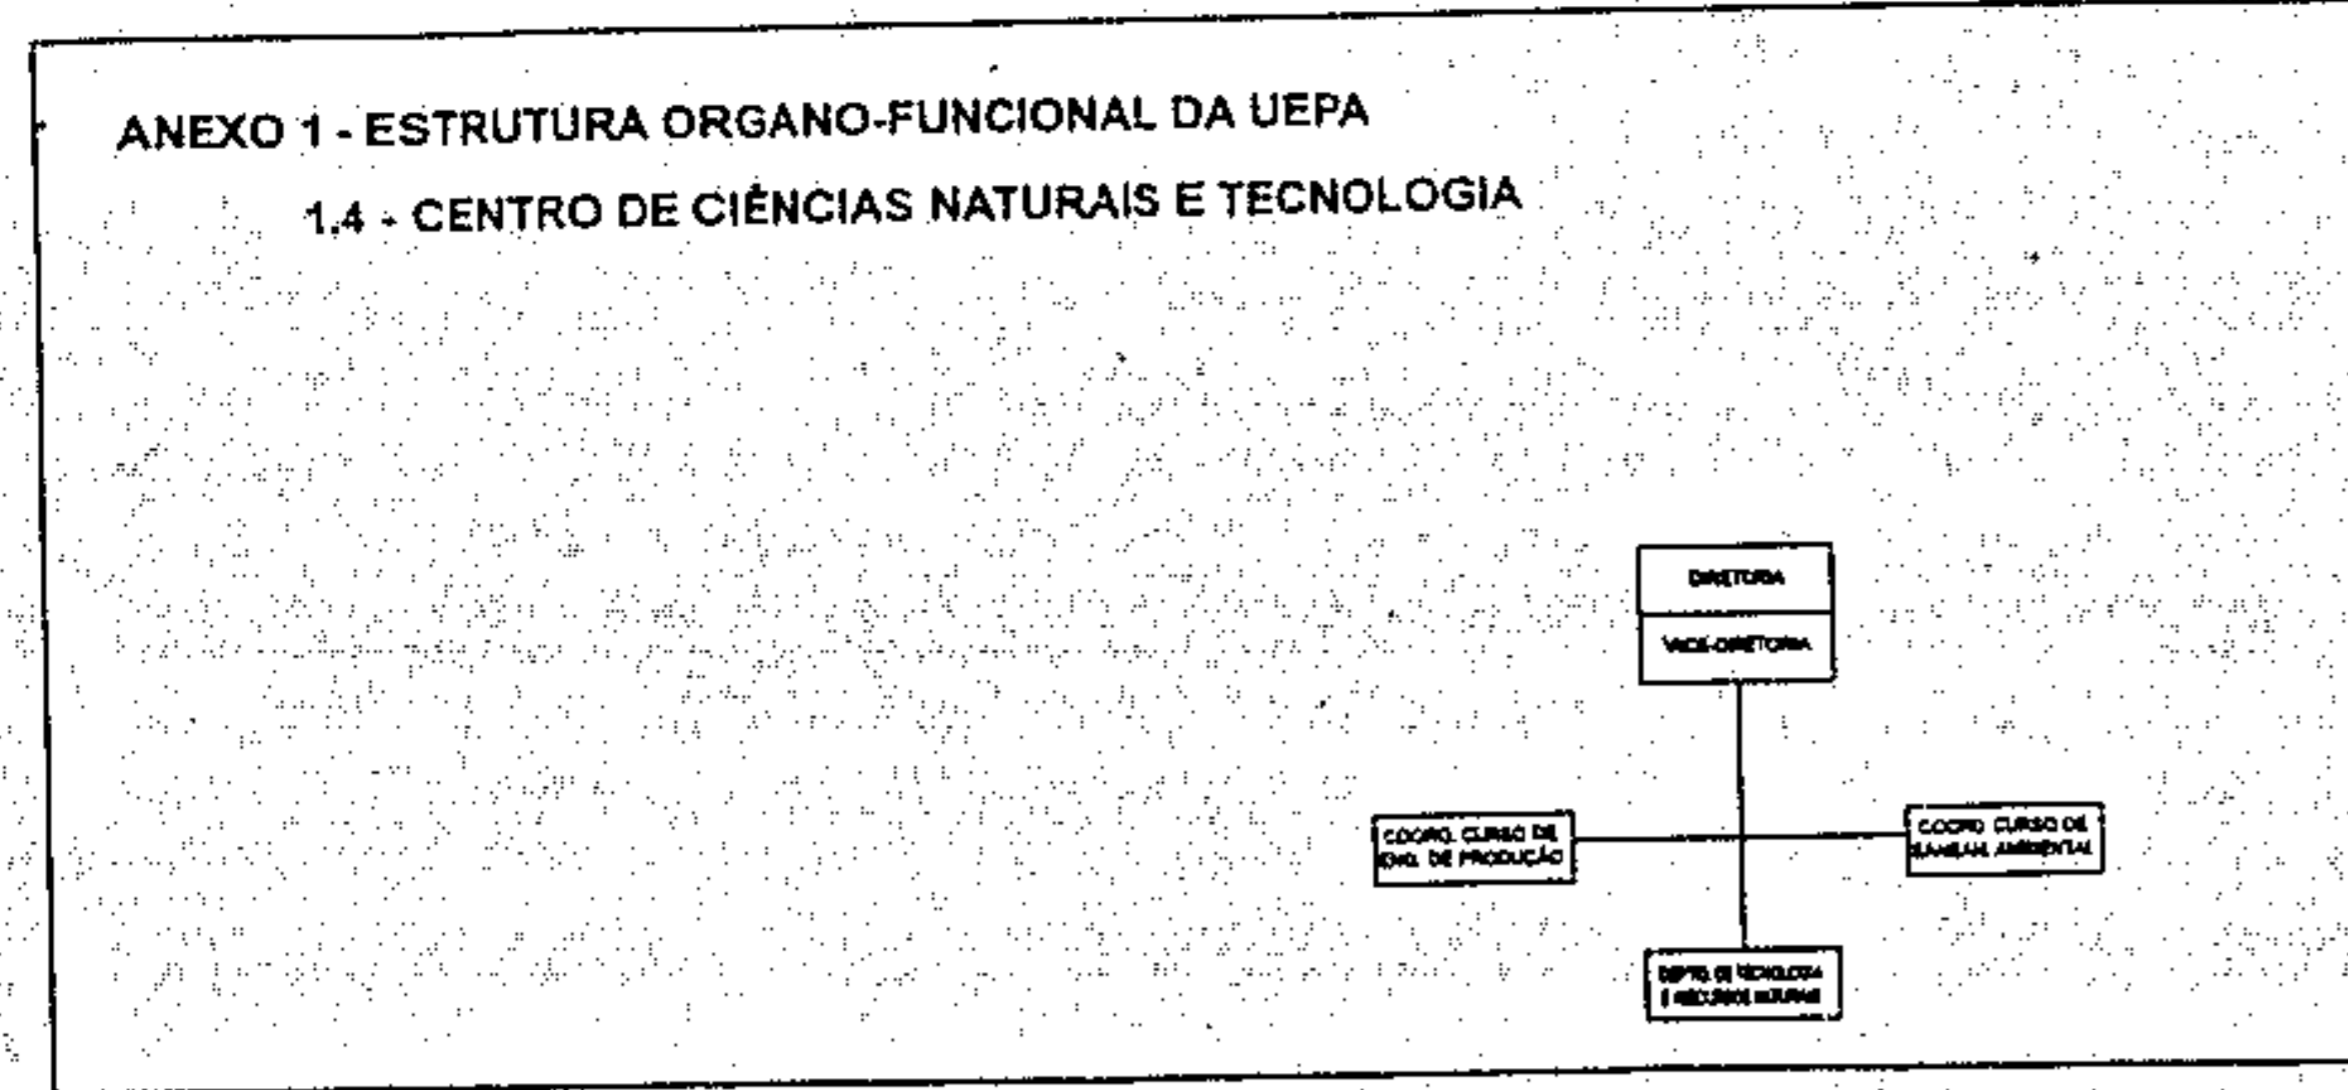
ANEXO 1 - ESTRUTURA ORGANO-FUNCIONAL DA UEPA

1.4 - CENTRO DE CIÊNCIAS NATURAIS E TECNOLOGIA

DIRETORIA

VICE-DIRETORIA

COORD. CURSO DE ENG. DE PRODUÇÃO

COORD. CURSO DE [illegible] AMBIENTAL

DEPTO. DE TECNOLOGIA E RECURSOS NATURAIS